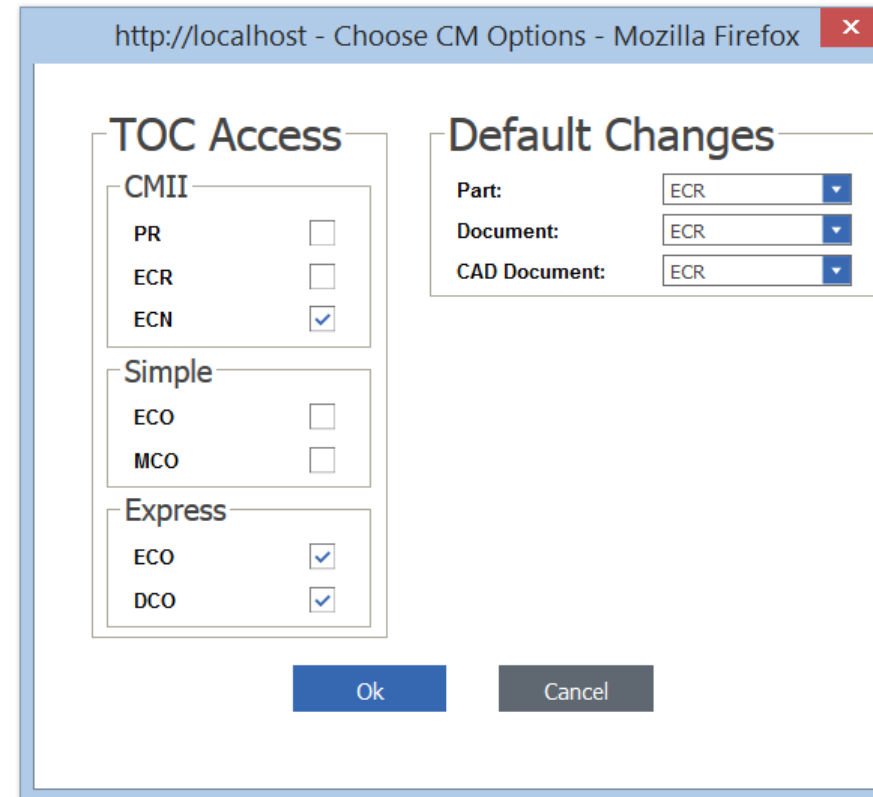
http://localhost - Choose CM Options - Mozilla Firefox

TOC Access

CMII

PR

ECR

ECN ✓

Simple

ECO

MCO

Express

ECO ✓

DCO ✓

Default Changes

| | |
|---|---|
| Part: | ECR |
| Document: | ECR |
| CAD Document: | ECR |

Ok

Cancel